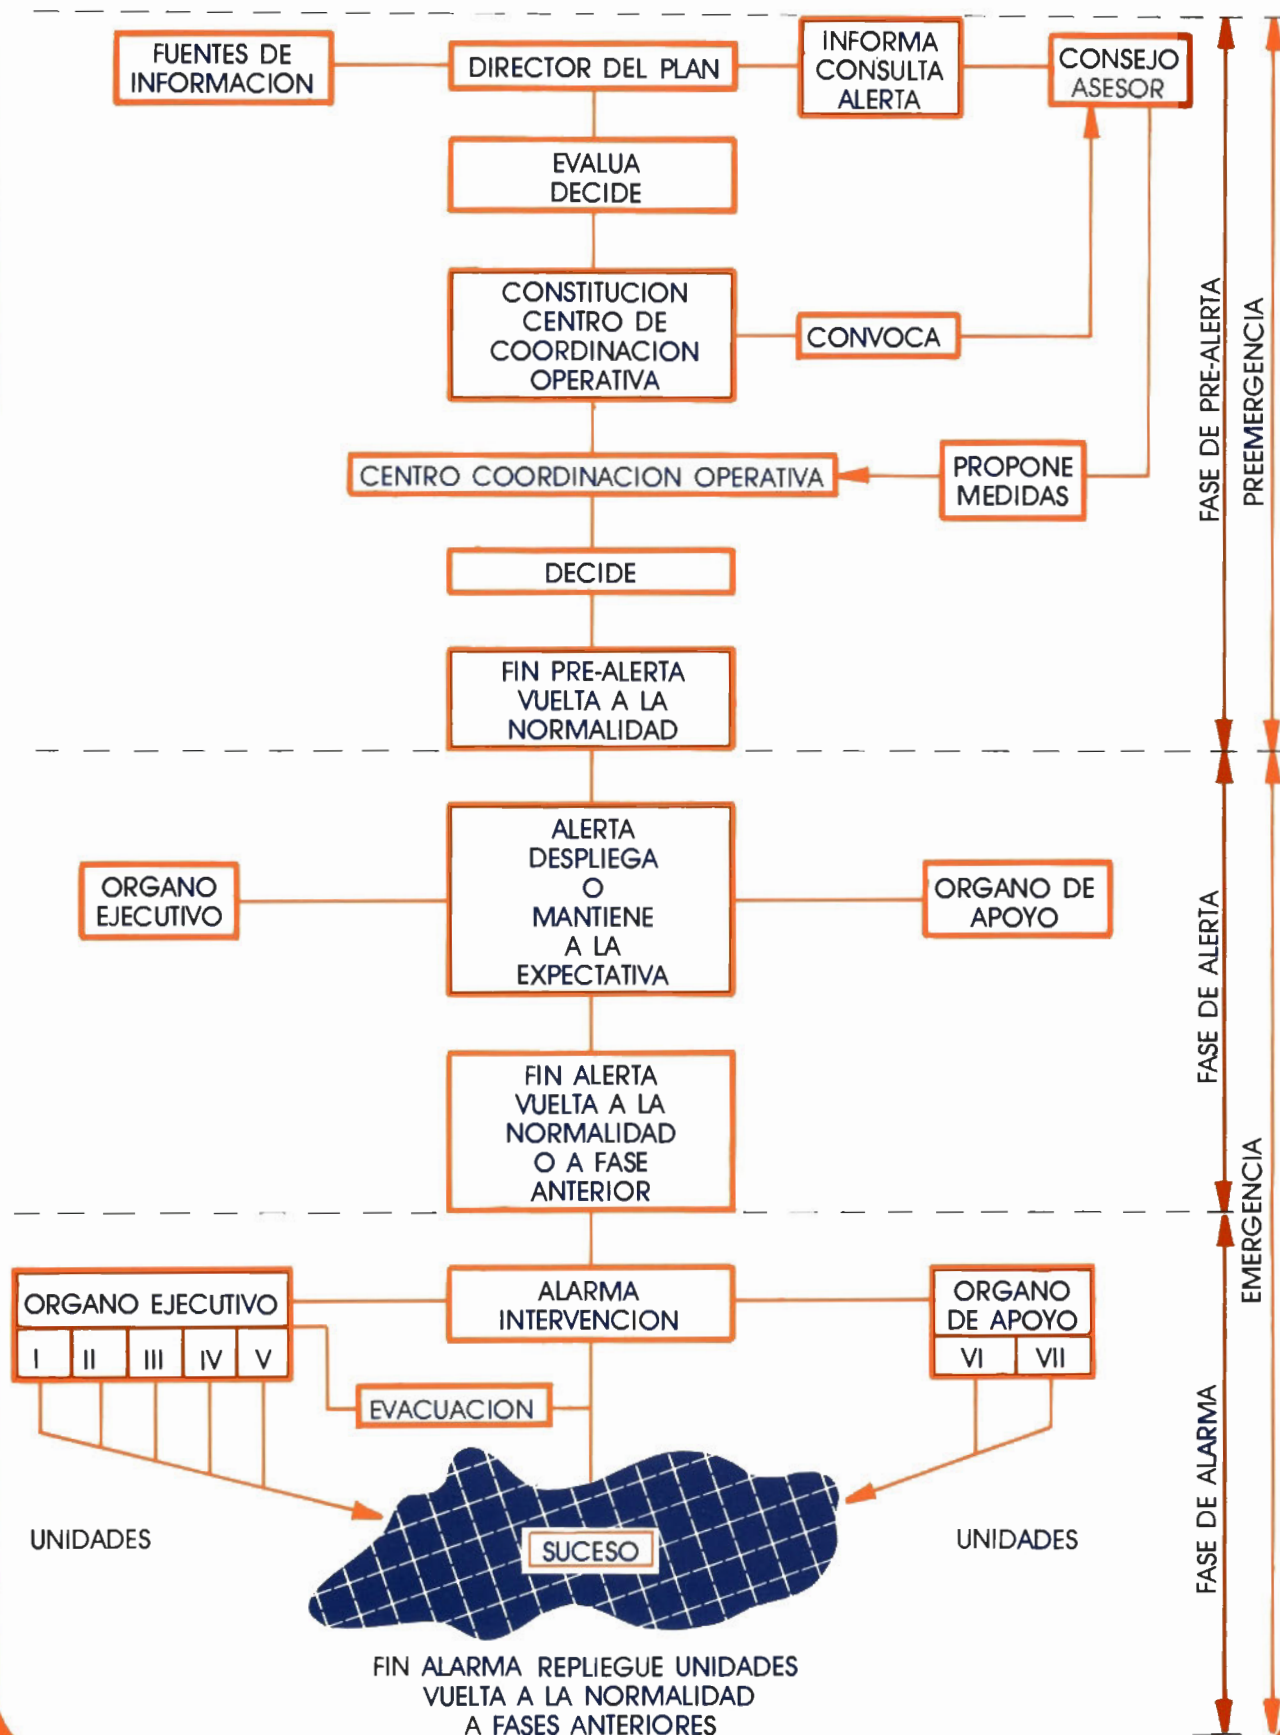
FUENTES DE INFORMACION

DIRECTOR DEL PLAN

INFORMA CONSULTA ALERTA

CONSEJO ASESOR

EVALUA DECIDE

CONSTITUCION CENTRO DE COORDINACION OPERATIVA

CONVOCA

CENTRO COORDINACION OPERATIVA

PROPONE MEDIDAS

DECIDE

FIN PRE-ALERTA VUELTA A LA NORMALIDAD

FASE DE PRE-ALERTA

PREEMERGENCIA

ORGANO EJECUTIVO

ALERTA DESPLIEGA O MANTIENE A LA EXPECTATIVA

ORGANO DE APOYO

FIN ALERTA VUELTA A LA NORMALIDAD O A FASE ANTERIOR

FASE DE ALERTA

EMERGENCIA

ORGANO EJECUTIVO

| I | II | III | IV | V |
|---|---|---|---|---|

ALARMA INTERVENCION

ORGANO DE APOYO

| VI | VII |
|---|---|

EVACUACION

UNIDADES

SUCESO

UNIDADES

FASE DE ALARMA

FIN ALARMA REPLIEGUE UNIDADES VUELTA A LA NORMALIDAD A FASES ANTERIORES